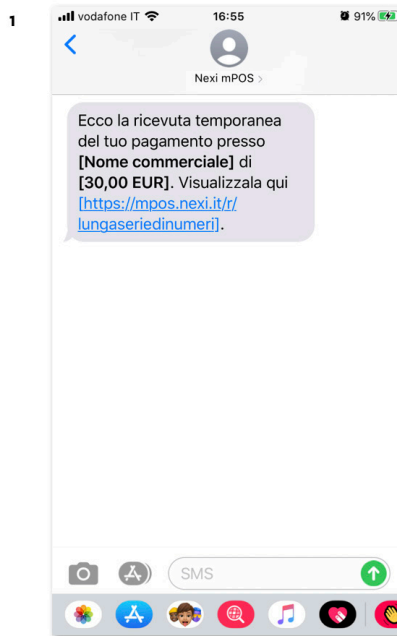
1

vodafone IT 16:55 91%

Nexi mPOS >

Ecco la ricevuta temporanea del tuo pagamento presso **[Nome commerciale]** di **[30,00 EUR]**. Visualizzala qui [https://mpos.nexi.it/r/lungaseriedinumeri].

SMS